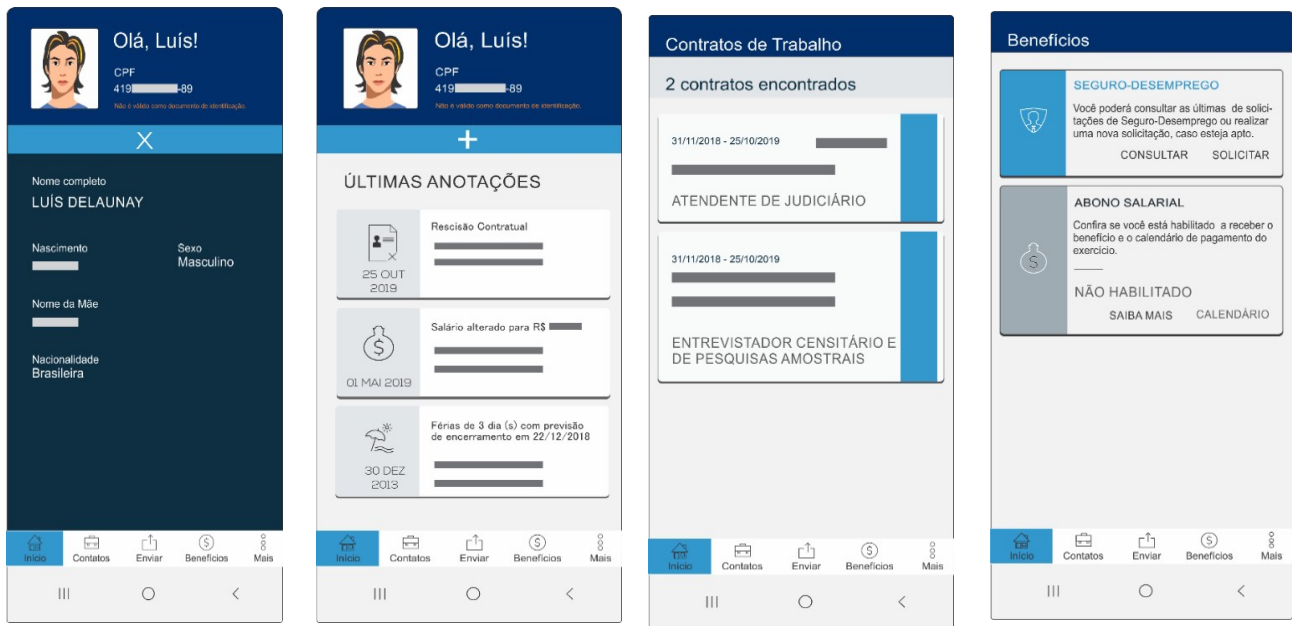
Olá, Luís!
CPF
419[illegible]-89
Não é válido como documento de identificação.

X

Nome completo
LUÍS DELAUNAY

Nascimento

Sexo
Masculino

Nome da Mãe

Nacionalidade
Brasileira

Início Contatos Enviar Benefícios Mais

Olá, Luís!
CPF
419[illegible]-89
Não é válido como documento de identificação.

+

ÚLTIMAS ANOTAÇÕES

Rescisão Contratual
25 OUT 2019

Salário alterado para R$
01 MAI 2019

Férias de 3 dia (s) com previsão de encerramento em 22/12/2018
30 DEZ 2013

Início Contatos Enviar Benefícios Mais

Contratos de Trabalho

2 contratos encontrados

31/11/2018 - 25/10/2019
ATENDENTE DE JUDICIÁRIO

31/11/2018 - 25/10/2019
ENTREVISTADOR CENSITÁRIO E DE PESQUISAS AMOSTRAIS

Início Contatos Enviar Benefícios Mais

Benefícios

SEGURO-DESEMPREGO
Você poderá consultar as últimas de solicitações de Seguro-Desemprego ou realizar uma nova solicitação, caso esteja apto.
CONSULTAR SOLICITAR

ABONO SALARIAL
Confira se você está habilitado a receber o benefício e o calendário de pagamento do exercício.
NÃO HABILITADO
SAIBA MAIS CALENDÁRIO

Início Contatos Enviar Benefícios Mais